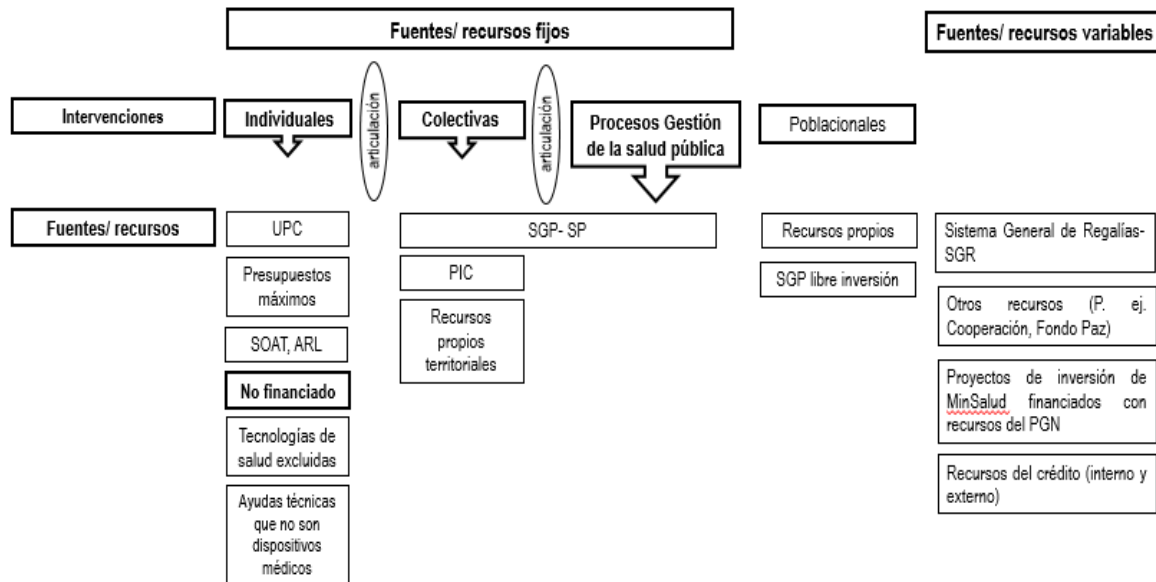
Fuentes/ recursos fijos

Fuentes/ recursos variables

Intervenciones

Individuales

articulación

Colectivas

articulación

Procesos Gestión de la salud pública

Poblacionales

Fuentes/ recursos

UPC

Presupuestos máximos

SOAT, ARL

No financiado

Tecnologías de salud excluidas

Ayudas técnicas que no son dispositivos médicos

SGP- SP

PIC

Recursos propios territoriales

Recursos propios

SGP libre inversión

Sistema General de Regalías-SGR

Otros recursos (P. ej. Cooperación, Fondo Paz)

Proyectos de inversión de MinSalud financiados con recursos del PGN

Recursos del crédito (interno y externo)